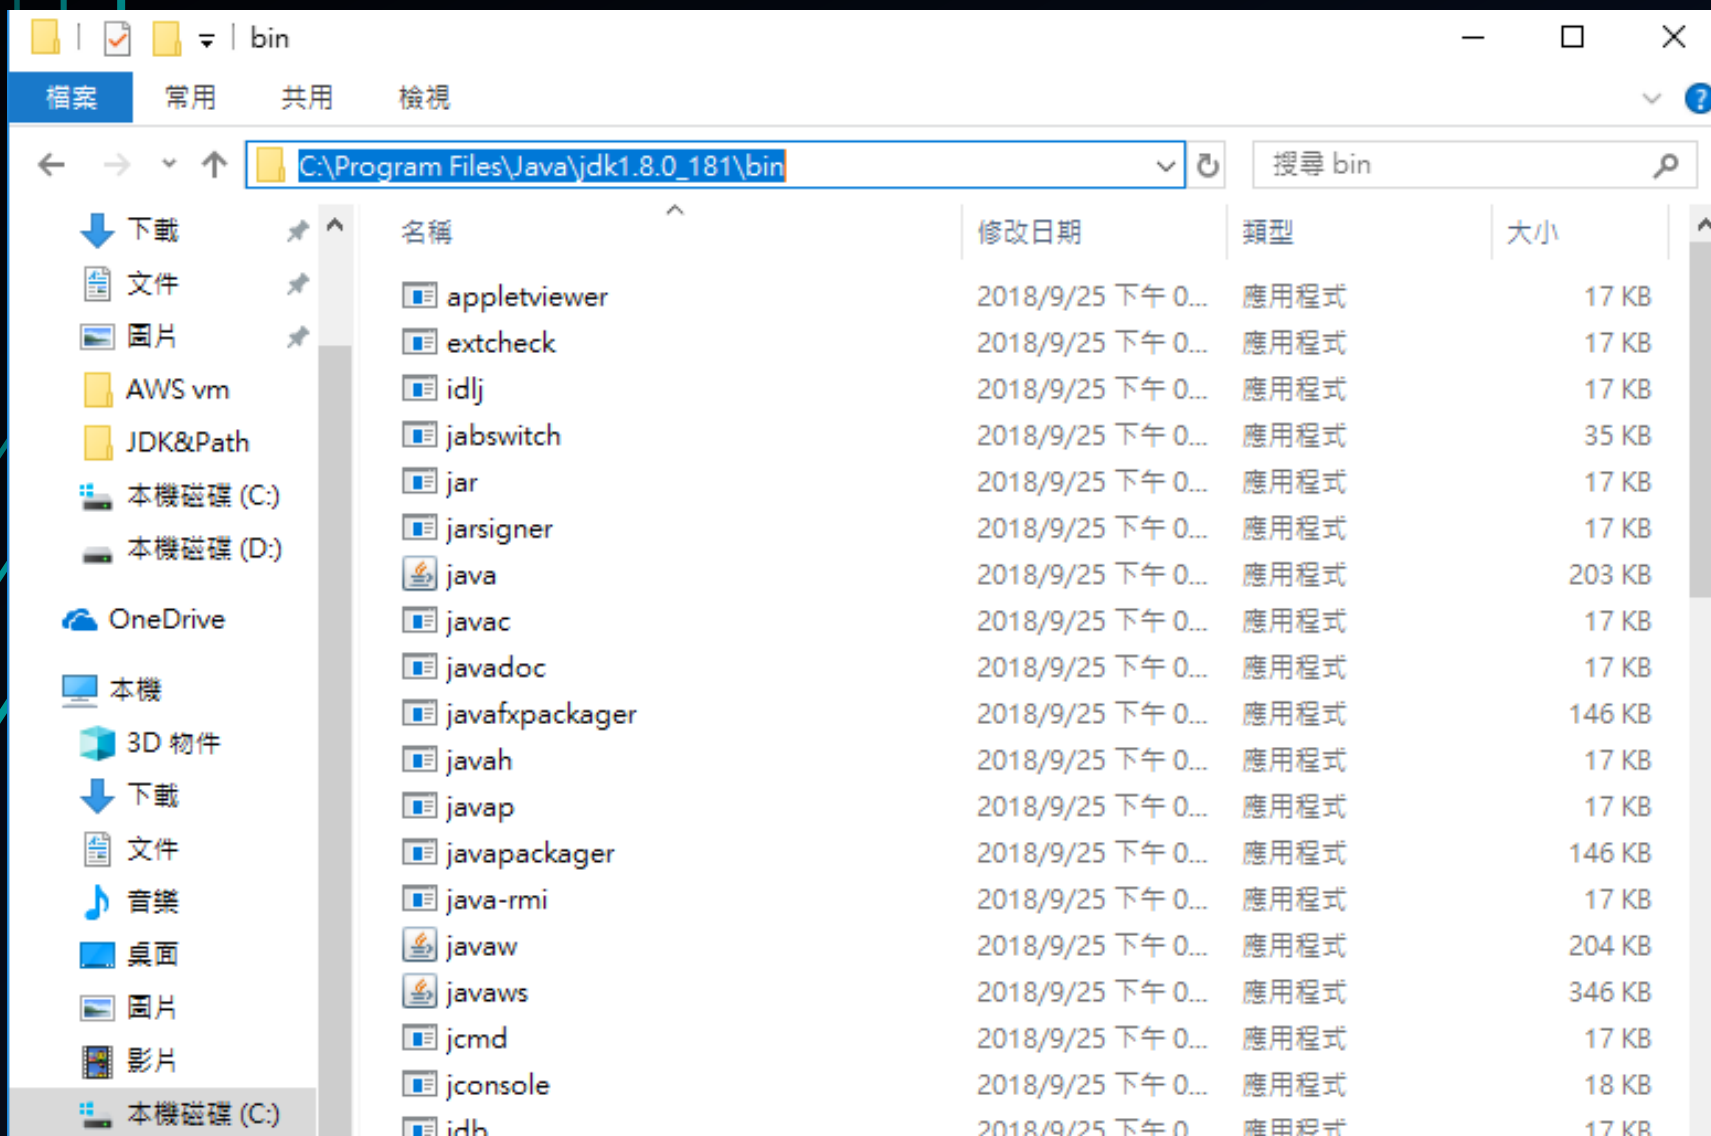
bin

檔案 常用 共用 檢視

C:\Program Files\Java\jdk1.8.0_181\bin

搜尋 bin

下載
文件
圖片
AWS vm
JDK&Path
本機磁碟 (C:)
本機磁碟 (D:)
OneDrive
本機
3D 物件
下載
文件
音樂
桌面
圖片
影片
本機磁碟 (C:)

| 名稱 | 修改日期 | 類型 | 大小 |
|---|---|---|---|
| appletviewer | 2018/9/25 下午 0... | 應用程式 | 17 KB |
| extcheck | 2018/9/25 下午 0... | 應用程式 | 17 KB |
| idlj | 2018/9/25 下午 0... | 應用程式 | 17 KB |
| jabswitch | 2018/9/25 下午 0... | 應用程式 | 35 KB |
| jar | 2018/9/25 下午 0... | 應用程式 | 17 KB |
| jarsigner | 2018/9/25 下午 0... | 應用程式 | 17 KB |
| java | 2018/9/25 下午 0... | 應用程式 | 203 KB |
| javac | 2018/9/25 下午 0... | 應用程式 | 17 KB |
| javadoc | 2018/9/25 下午 0... | 應用程式 | 17 KB |
| javafxpackager | 2018/9/25 下午 0... | 應用程式 | 146 KB |
| javah | 2018/9/25 下午 0... | 應用程式 | 17 KB |
| javap | 2018/9/25 下午 0... | 應用程式 | 17 KB |
| javapackager | 2018/9/25 下午 0... | 應用程式 | 146 KB |
| java-rmi | 2018/9/25 下午 0... | 應用程式 | 17 KB |
| javaw | 2018/9/25 下午 0... | 應用程式 | 204 KB |
| javaws | 2018/9/25 下午 0... | 應用程式 | 346 KB |
| jcmd | 2018/9/25 下午 0... | 應用程式 | 17 KB |
| jconsole | 2018/9/25 下午 0... | 應用程式 | 18 KB |
| jdb | 2018/9/25 下午 0... | 應用程式 | 17 KB |